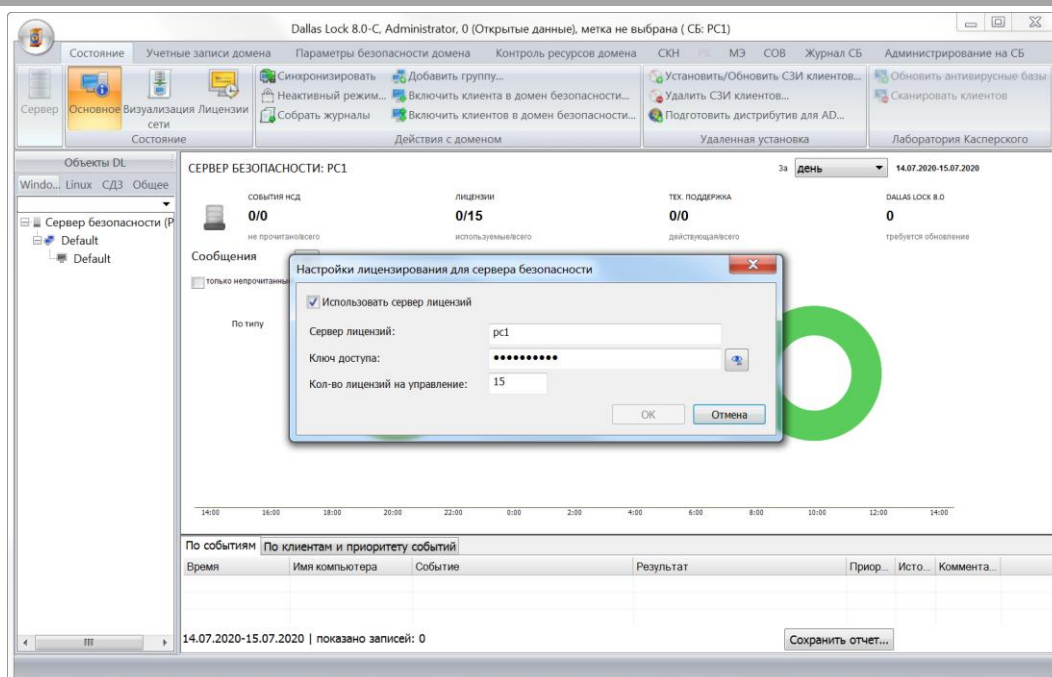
Dallas Lock 8.0-C, Administrator, 0 (Открытые данные), метка не выбрана ( СБ: PC1)

Состояние | Учетные записи домена | Параметры безопасности домена | Контроль ресурсов домена | СКН | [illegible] | МЭ | СОВ | Журнал СБ | Администрирование на СБ

Сервер | Основное | Визуализация сети | Лицензии
Состояние

Синхронизировать | Добавить группу...
Неактивный режим... | Включить клиента в домен безопасности...
Собрать журналы | Включить клиентов в домен безопасности...
Действия с доменом

Установить/Обновить СЗИ клиентов...
Удалить СЗИ клиентов...
Подготовить дистрибутив для AD...
Удаленная установка

Обновить антивирусные базы
Сканировать клиентов
Лаборатория Касперского

Объекты DL
Windo... | Linux | СДЗ | Общее

Сервер безопасности (P
Default
Default

СЕРВЕР БЕЗОПАСНОСТИ: PC1

За | день | 14.07.2020-15.07.2020

| СОБЫТИЯ НСД | ЛИЦЕНЗИИ | ТЕХ. ПОДДЕРЖКА | DALLAS LOCK 8.0 |
|---|---|---|---|
| 0/0 | 0/15 | 0/0 | 0 |
| не прочитано/всего | используемые/всего | действующая/всего | требуется обновление |

Сообщения
только непрочитанны
По типу

Настройки лицензирования для сервера безопасности
Использовать сервер лицензий
Сервер лицензий: pc1
Ключ доступа: ••••••••••
Кол-во лицензий на управление: 15
OK | Отмена

14:00 16:00 18:00 20:00 22:00 0:00 2:00 4:00 6:00 8:00 10:00 12:00 14:00

По событиям | По клиентам и приоритету событий

| Время | Имя компьютера | Событие | Результат | Приор... | Исто... | Коммента... |
|---|---|---|---|---|---|---|

14.07.2020-15.07.2020 | показано записей: 0
Сохранить отчет...